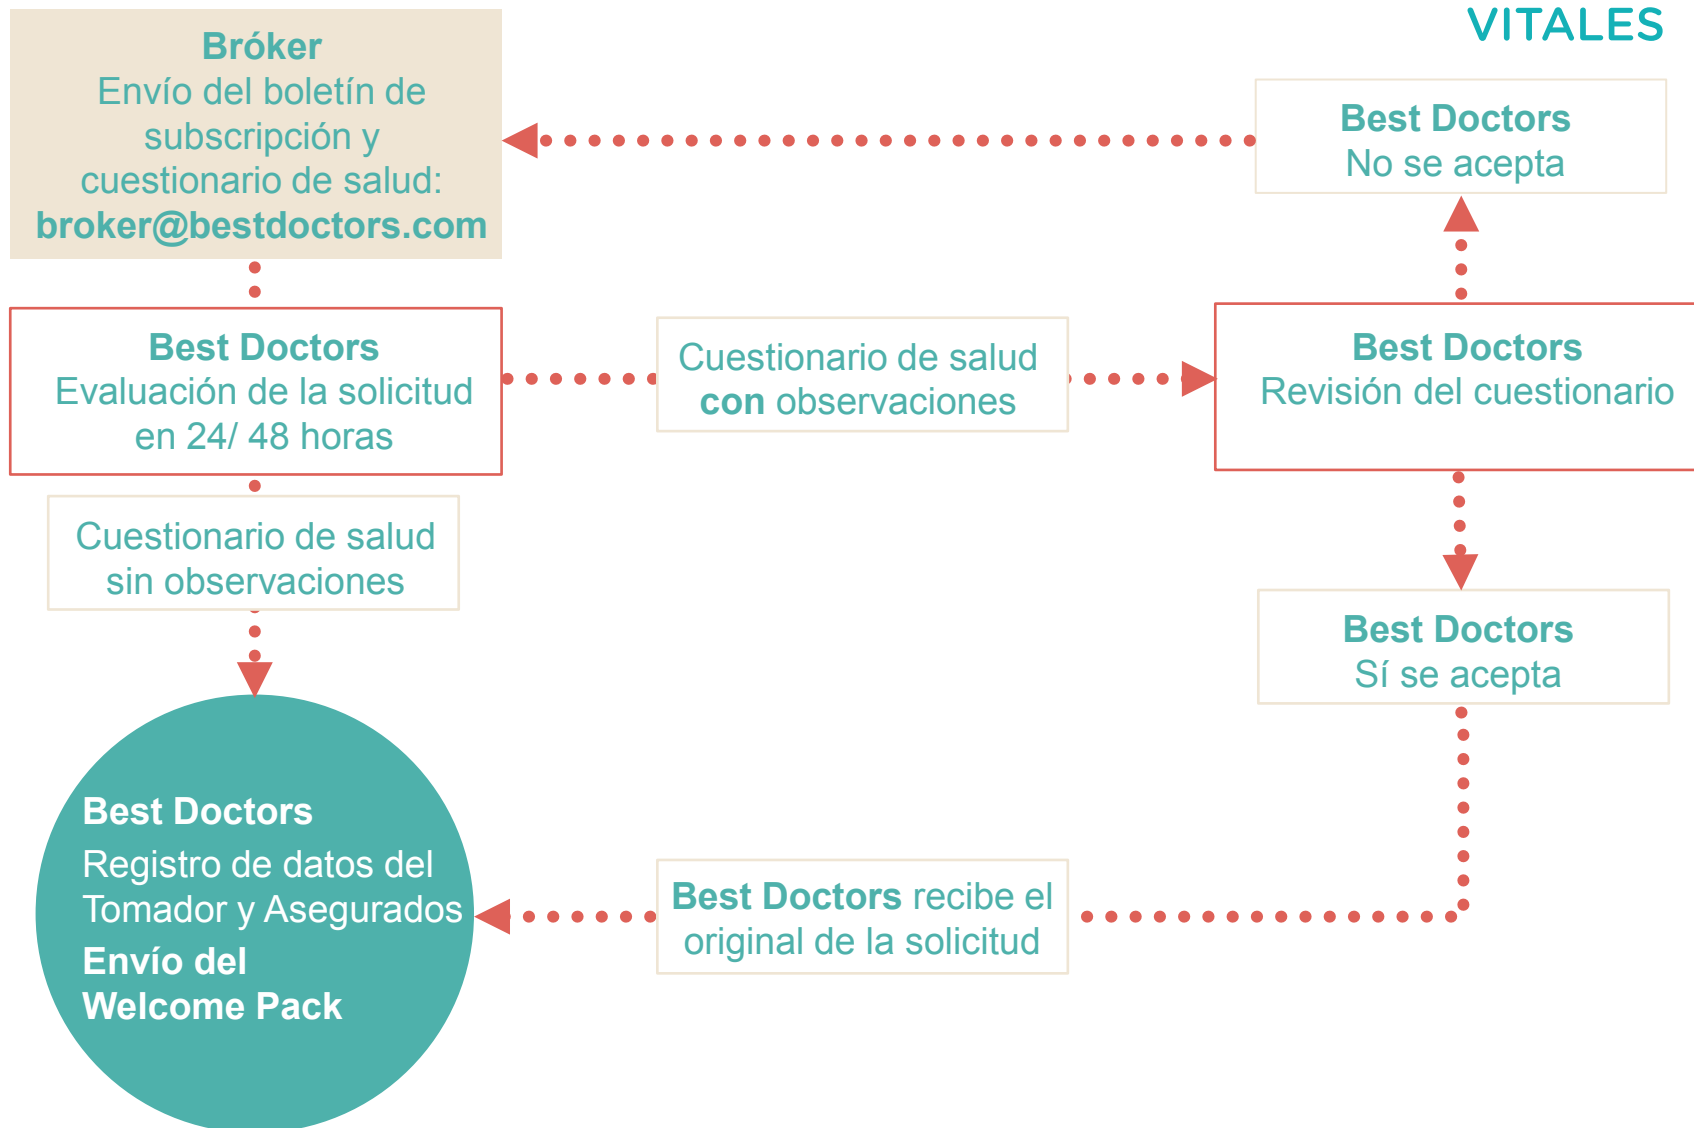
VITALES

Bróker
Envío del boletín de subscripción y cuestionario de salud:
broker@bestdoctors.com

Best Doctors
No se acepta

Best Doctors
Evaluación de la solicitud en 24/ 48 horas

Cuestionario de salud
con observaciones

Best Doctors
Revisión del cuestionario

Cuestionario de salud
sin observaciones

Best Doctors
Sí se acepta

Best Doctors
Registro de datos del Tomador y Asegurados
Envío del
Welcome Pack

Best Doctors recibe el original de la solicitud